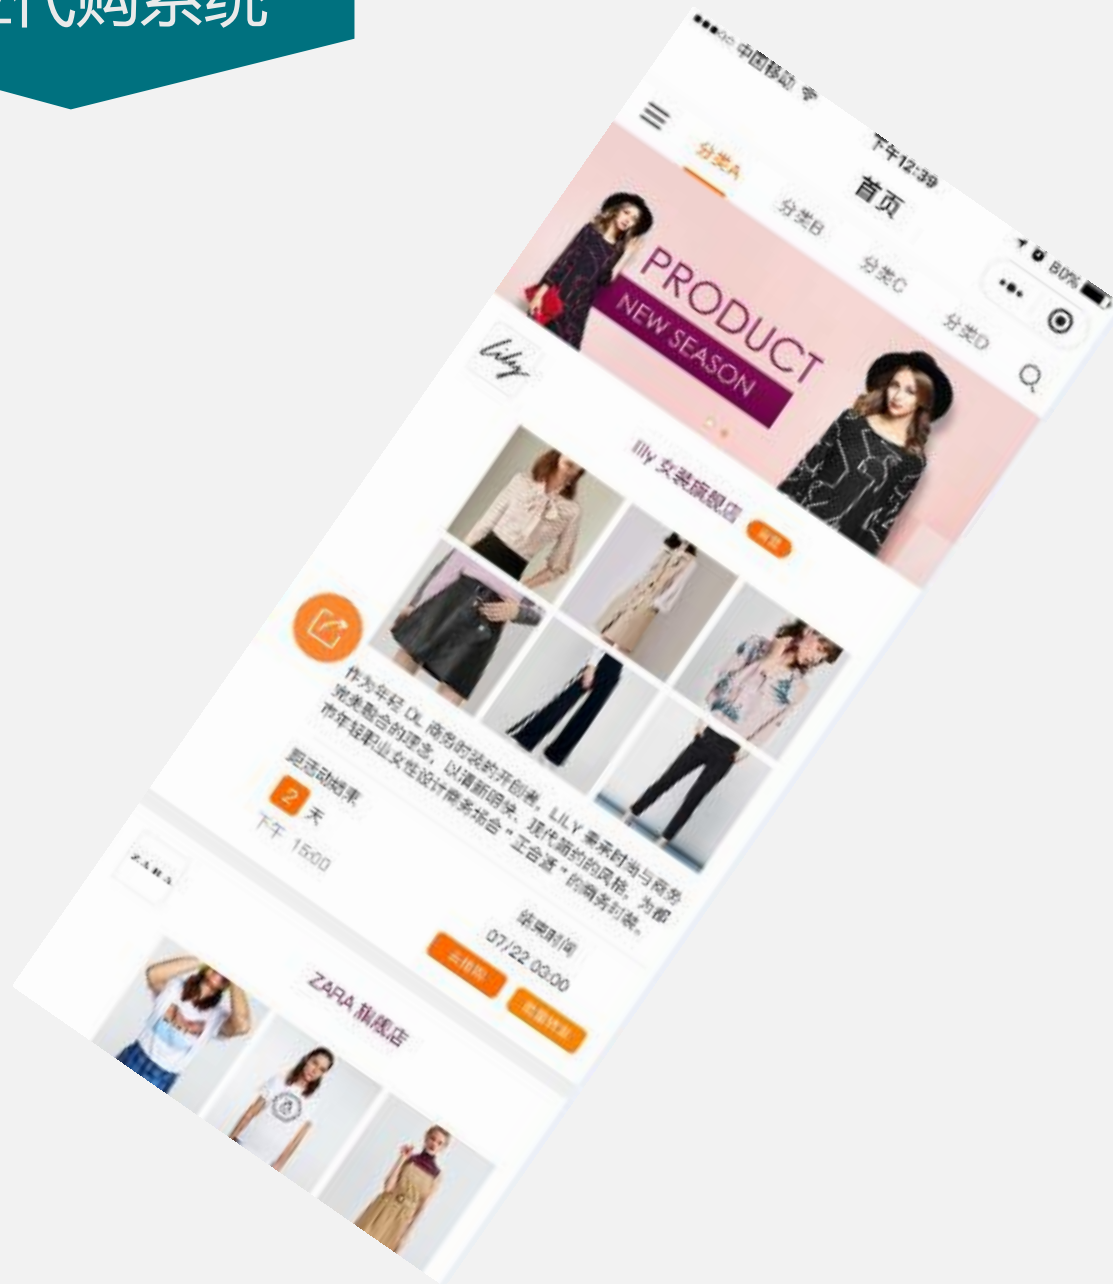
代购系统

●●●○○ 中国移动 令
下午12:39
80%
首页
分类A
分类B
分类C
分类D
PRODUCT
NEW SEASON
lily
lily 女装旗舰店
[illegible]
作为年轻 OL 商务时装的开创者，LILY 秉承时尚与商务完美融合的理念，以清新明快、现代简约的风格，为都市年轻职业女性设计商务场合"正合适"的商务时装。
距活动结束
2 天
下午 15:00
结束时间
07/22 03:00
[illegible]
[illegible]
ZARA
ZARA 旗舰店